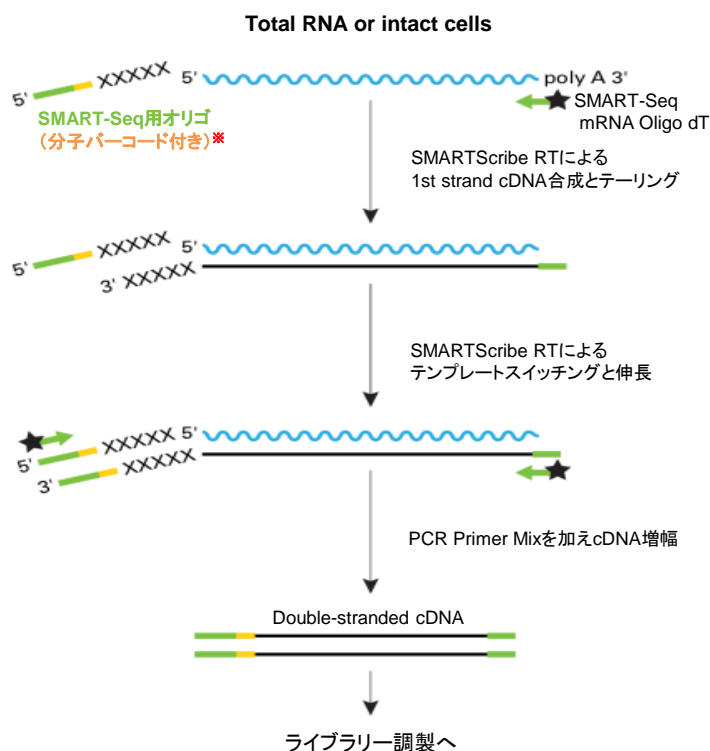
Total RNA or intact cells

5' XXXXX 5' poly A 3'

SMART-Seq用オリゴ
(分子バーコード付き)※

SMART-Seq
mRNA Oligo dT

SMARTScribe RTによる
1st strand cDNA合成とテーリング

5' XXXXX 5'
3' XXXXX

SMARTScribe RTによる
テンプレートスイッチングと伸長

XXXXX 5'
5' XXXXX
3'

PCR Primer Mixを加えcDNA増幅

Double-stranded cDNA

ライブラリー調製へ